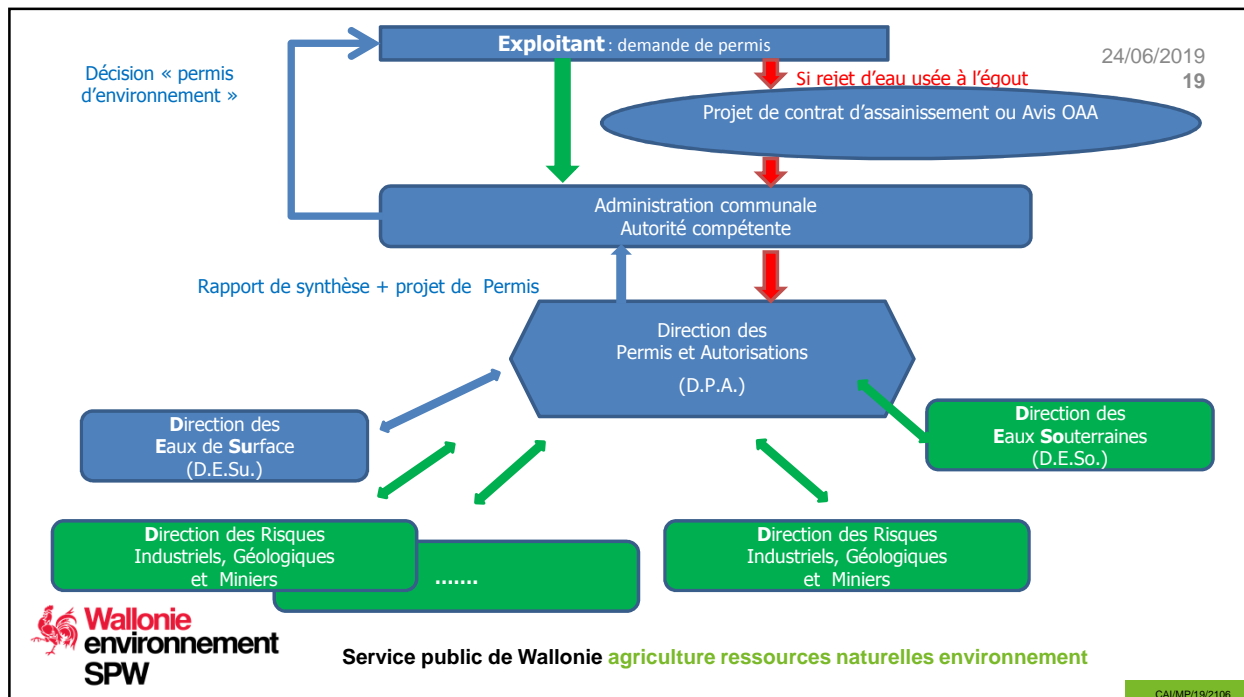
Exploitant : demande de permis

24/06/2019
19

Décision « permis d'environnement »

Si rejet d'eau usée à l'égout

Projet de contrat d'assainissement ou Avis OAA

Administration communale
Autorité compétente

Rapport de synthèse + projet de Permis

Direction des
Permis et Autorisations
(D.P.A.)

Direction des
Eaux de Surface
(D.E.Su.)

Direction des
Eaux Souterraines
(D.E.So.)

Direction des Risques
Industriels, Géologiques
et Miniers

.......

Direction des Risques
Industriels, Géologiques
et Miniers

Wallonie
environnement
SPW

Service public de Wallonie agriculture ressources naturelles environnement

CAI/MP/19/2106